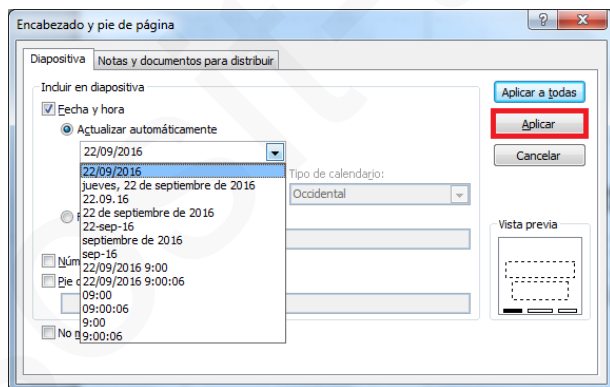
Encabezado y pie de página

?
X

Diapositiva
Notas y documentos para distribuir

Incluir en diapositiva

Fecha y hora

Actualizar automáticamente

22/09/2016

22/09/2016
jueves, 22 de septiembre de 2016
22.09.16
22 de septiembre de 2016
22-sep-16
septiembre de 2016
sep-16
22/09/2016 9:00
22/09/2016 9:00:06
09:00
09:00:06
9:00
9:00:06

Tipo de calendario:
Occidental

F

Núm

Pie d

No m

Aplicar a todas
Aplicar
Cancelar

Vista previa